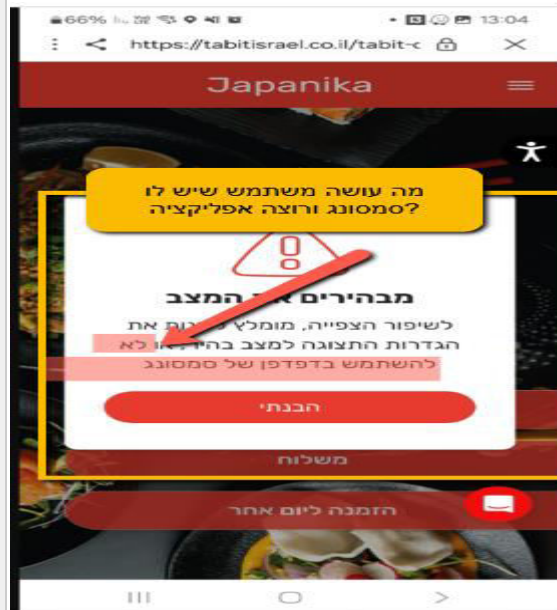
66% 13:04
https://tabitisrael.co.il/tabit-c
Japanika
מה עושה משתמש שיש לו סמסונג ורוצה אפליקציה?
מבהירים את המצב
לשיפור הצפייה, מומלץ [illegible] את הגדרות התצוגה למצב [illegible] לא להשתמש בדפדפן של סמסונג
הבנתי
משלוח
הזמנה ליום אחר